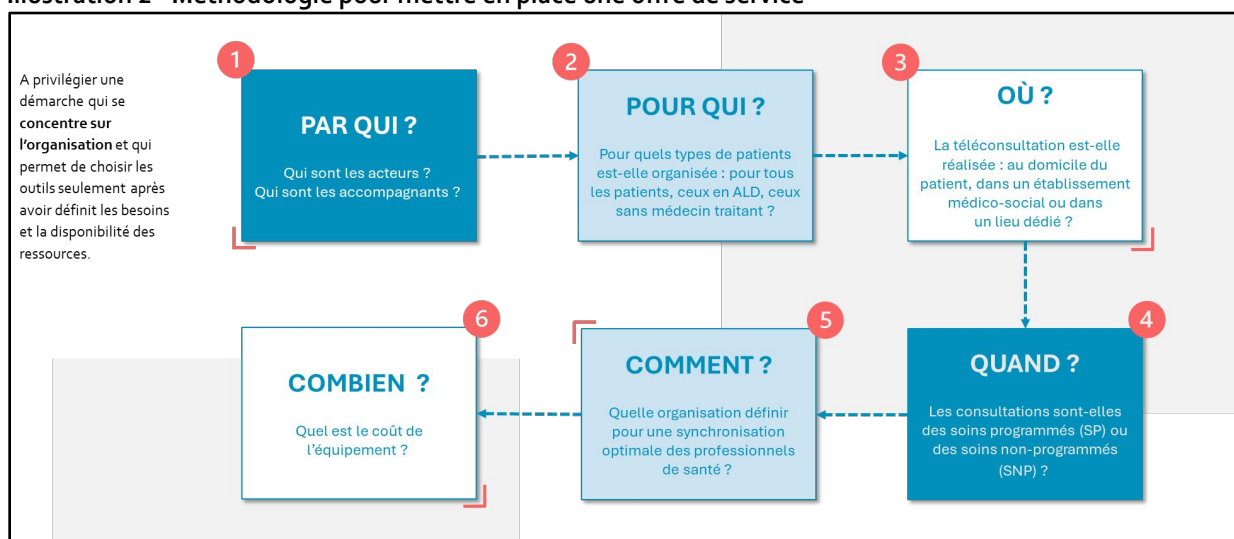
Illustration 2 - Méthodologie pour mettre en place une offre de service

A privilégier une démarche qui se concentre sur l'organisation et qui permet de choisir les outils seulement après avoir définit les besoins et la disponibilité des ressources.

1
PAR QUI ?
Qui sont les acteurs ?
Qui sont les accompagnants ?

2
POUR QUI ?
Pour quels types de patients est-elle organisée : pour tous les patients, ceux en ALD, ceux sans médecin traitant ?

3
OÙ ?
La téléconsultation est-elle réalisée : au domicile du patient, dans un établissement médico-social ou dans un lieu dédié ?

4
QUAND ?
Les consultations sont-elles des soins programmés (SP) ou des soins non-programmés (SNP) ?

5
COMMENT ?
Quelle organisation définir pour une synchronisation optimale des professionnels de santé ?

6
COMBIEN ?
Quel est le coût de l'équipement ?